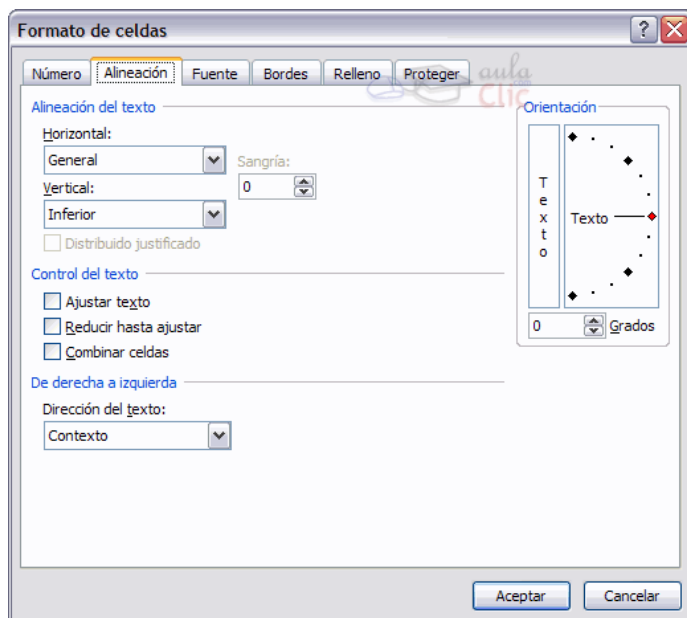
Formato de celdas

Número | Alineación | Fuente | Bordes | Relleno | Proteger

aula Clic

Alineación del texto

Horizontal:
General

Sangría:
0

Vertical:
Inferior

Distribuido justificado

Control del texto

Ajustar texto
Reducir hasta ajustar
Combinar celdas

De derecha a izquierda

Dirección del texto:
Contexto

Orientación

T
e
x
t
o

Texto

0 Grados

Aceptar
Cancelar